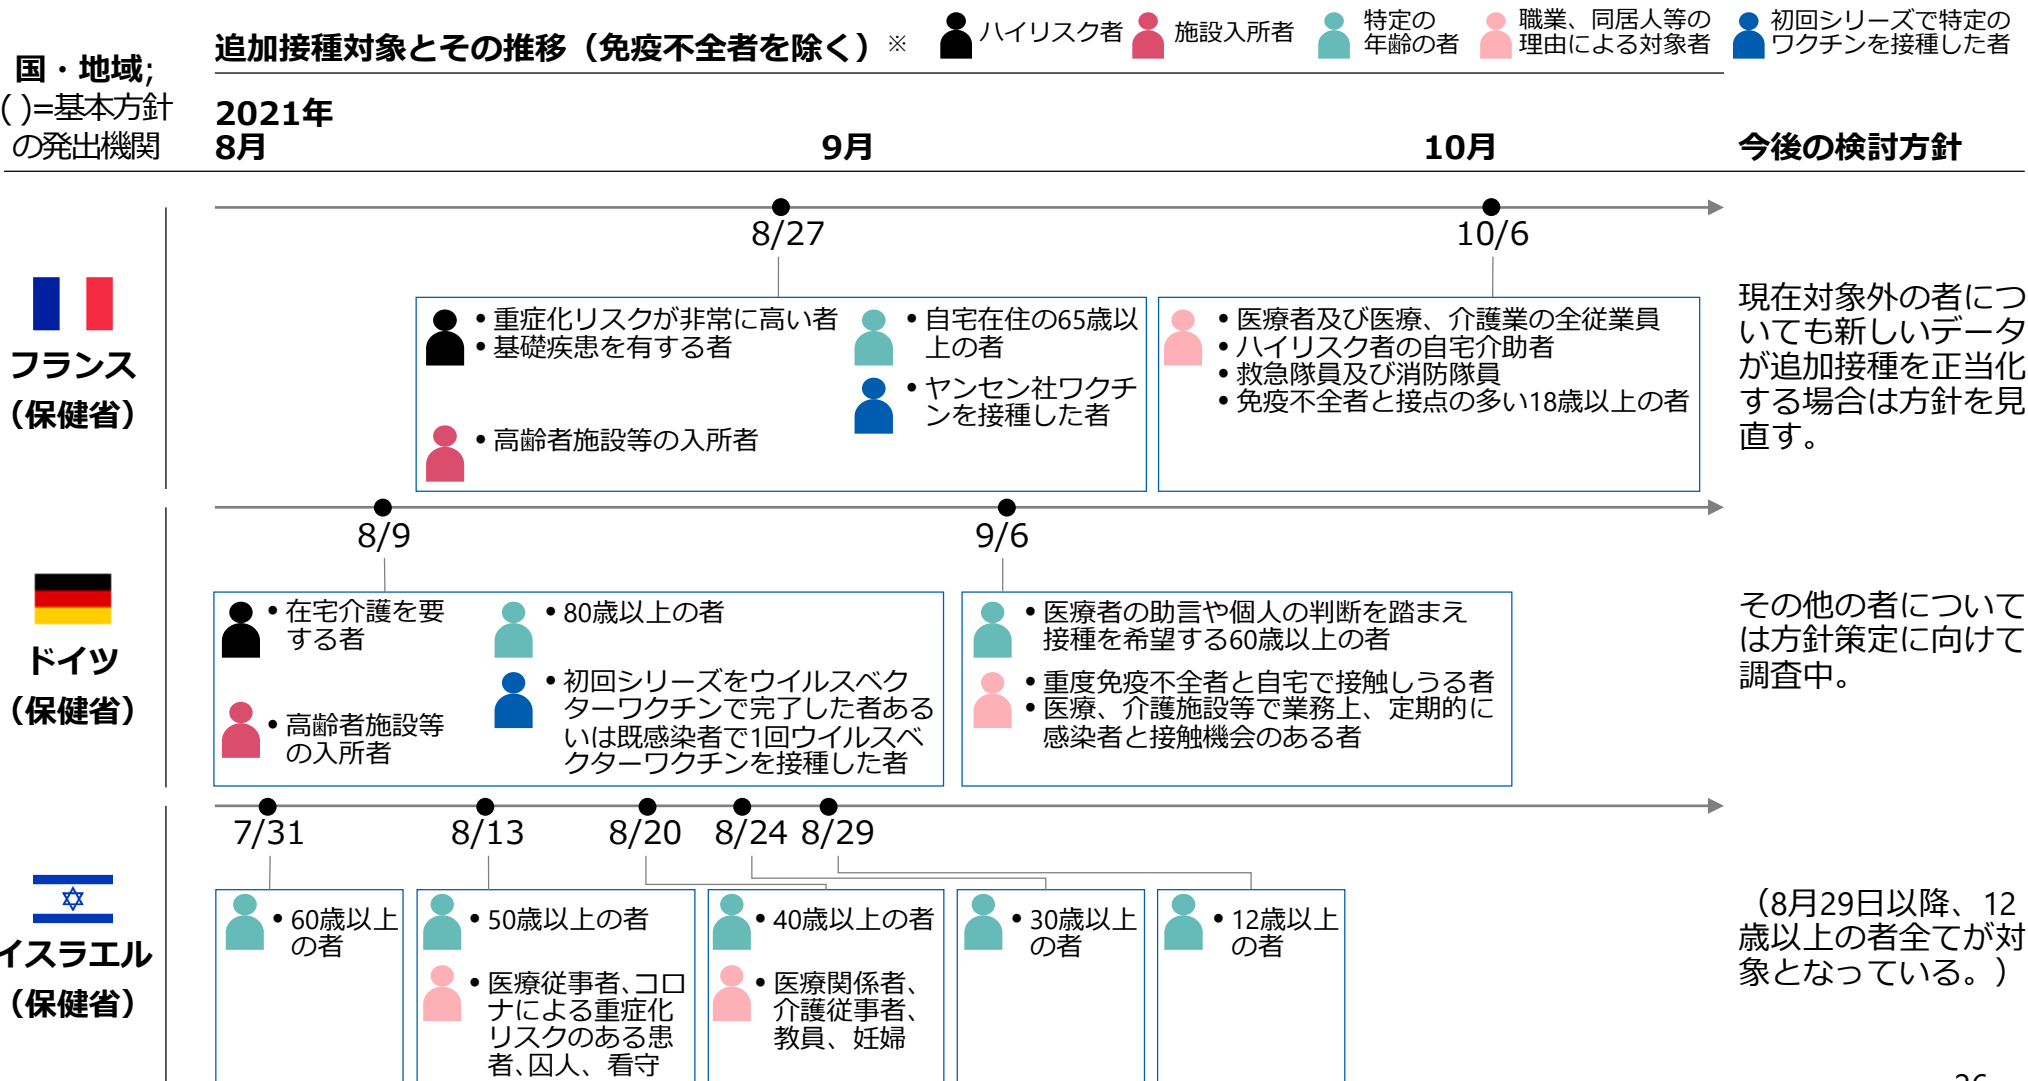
追加接種対象とその推移（免疫不全者を除く）※

ハイリスク者　施設入所者　特定の年齢の者　職業、同居人等の理由による対象者　初回シリーズで特定のワクチンを接種した者

国・地域;
( )=基本方針の発出機関

2021年
8月

9月

10月

今後の検討方針

フランス
（保健省）

8/27

10/6

• 重症化リスクが非常に高い者
• 基礎疾患を有する者

• 高齢者施設等の入所者

• 自宅在住の65歳以上の者

• ヤンセン社ワクチンを接種した者

• 医療者及び医療、介護業の全従業員
• ハイリスク者の自宅介助者
• 救急隊員及び消防隊員
• 免疫不全者と接点の多い18歳以上の者

現在対象外の者についても新しいデータが追加接種を正当化する場合は方針を見直す。

ドイツ
（保健省）

8/9

9/6

• 在宅介護を要する者

• 高齢者施設等の入所者

• 80歳以上の者

• 初回シリーズをウイルスベクターワクチンで完了した者あるいは既感染者で1回ウイルスベクターワクチンを接種した者

• 医療者の助言や個人の判断を踏まえ接種を希望する60歳以上の者

• 重度免疫不全者と自宅で接触しうる者
• 医療、介護施設等で業務上、定期的に感染者と接触機会のある者

その他の者については方針策定に向けて調査中。

イスラエル
（保健省）

7/31　8/13　8/20　8/24　8/29

• 60歳以上の者

• 50歳以上の者

• 医療従事者、コロナによる重症化リスクのある患者、囚人、看守

• 40歳以上の者

• 医療関係者、介護従事者、教員、妊婦

• 30歳以上の者

• 12歳以上の者

（8月29日以降、12歳以上の者全てが対象となっている。）

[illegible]